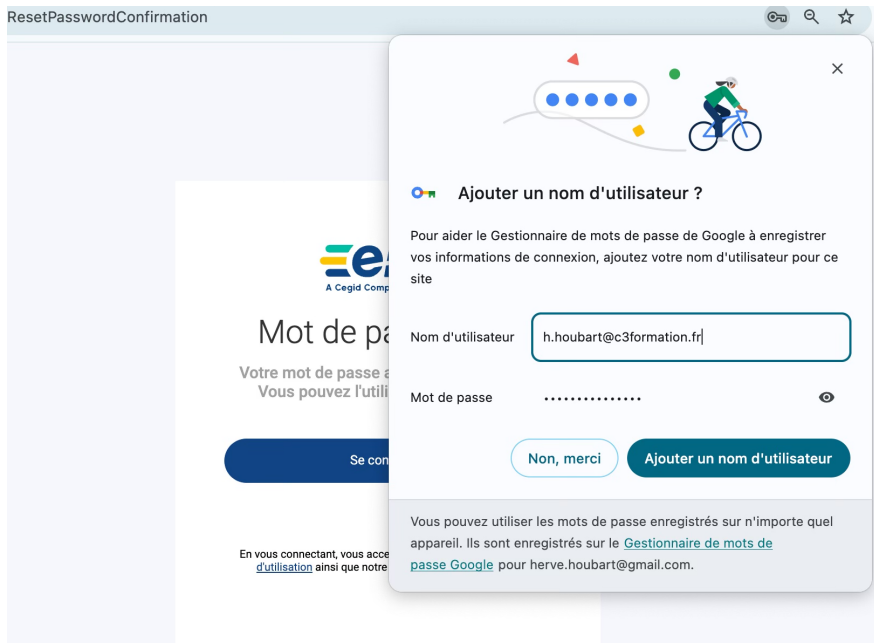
ResetPasswordConfirmation

A Cegid Comp

Mot de pa

Votre mot de passe a
Vous pouvez l'utili

Se con

En vous connectant, vous acce
d'utilisation ainsi que notre

×

Ajouter un nom d'utilisateur ?

Pour aider le Gestionnaire de mots de passe de Google à enregistrer vos informations de connexion, ajoutez votre nom d'utilisateur pour ce site

Nom d'utilisateur h.houbart@c3formation.fr

Mot de passe ···············

Non, merci

Ajouter un nom d'utilisateur

Vous pouvez utiliser les mots de passe enregistrés sur n'importe quel appareil. Ils sont enregistrés sur le Gestionnaire de mots de passe Google pour herve.houbart@gmail.com.